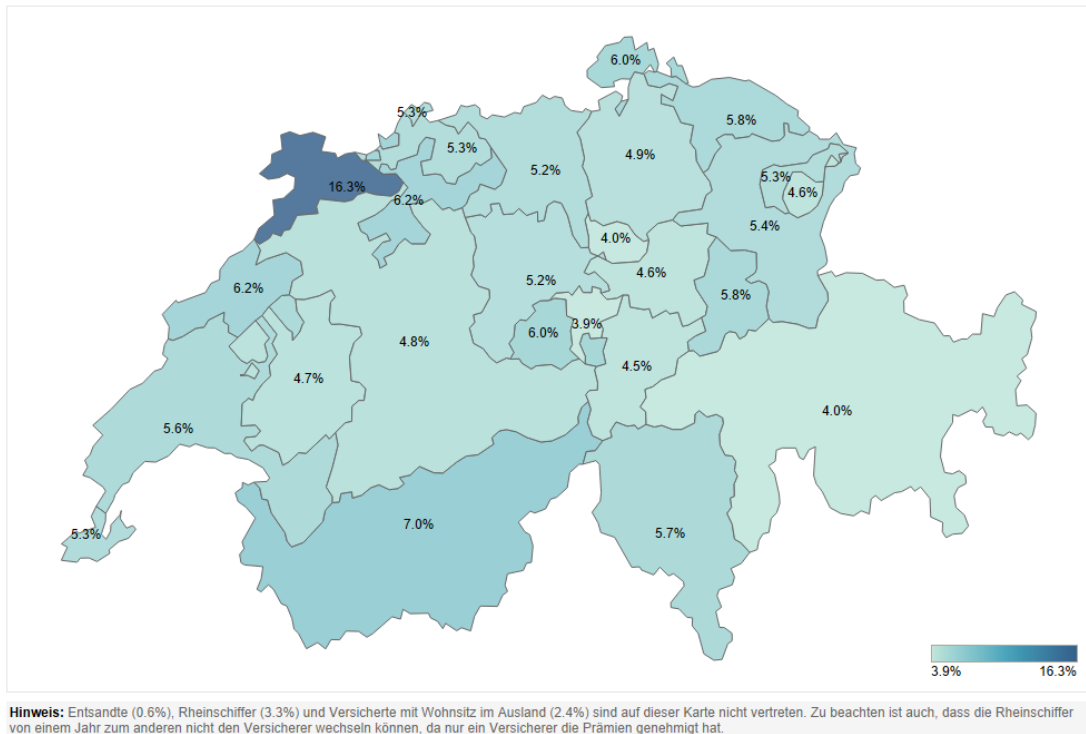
6.0%

5.3%

5.8%

5.3%

4.9%

16.3%

5.2%

5.3%

4.6%

6.2%

5.4%

4.0%

4.6%

5.2%

6.2%

5.8%

3.9%

6.0%

4.8%

4.5%

4.7%

4.0%

5.6%

7.0%

5.7%

5.3%

3.9% 16.3%

**Hinweis:** Entsandte (0.6%), Rheinschiffer (3.3%) und Versicherte mit Wohnsitz im Ausland (2.4%) sind auf dieser Karte nicht vertreten. Zu beachten ist auch, dass die Rheinschiffer von einem Jahr zum anderen nicht den Versicherer wechseln können, da nur ein Versicherer die Prämien genehmigt hat.